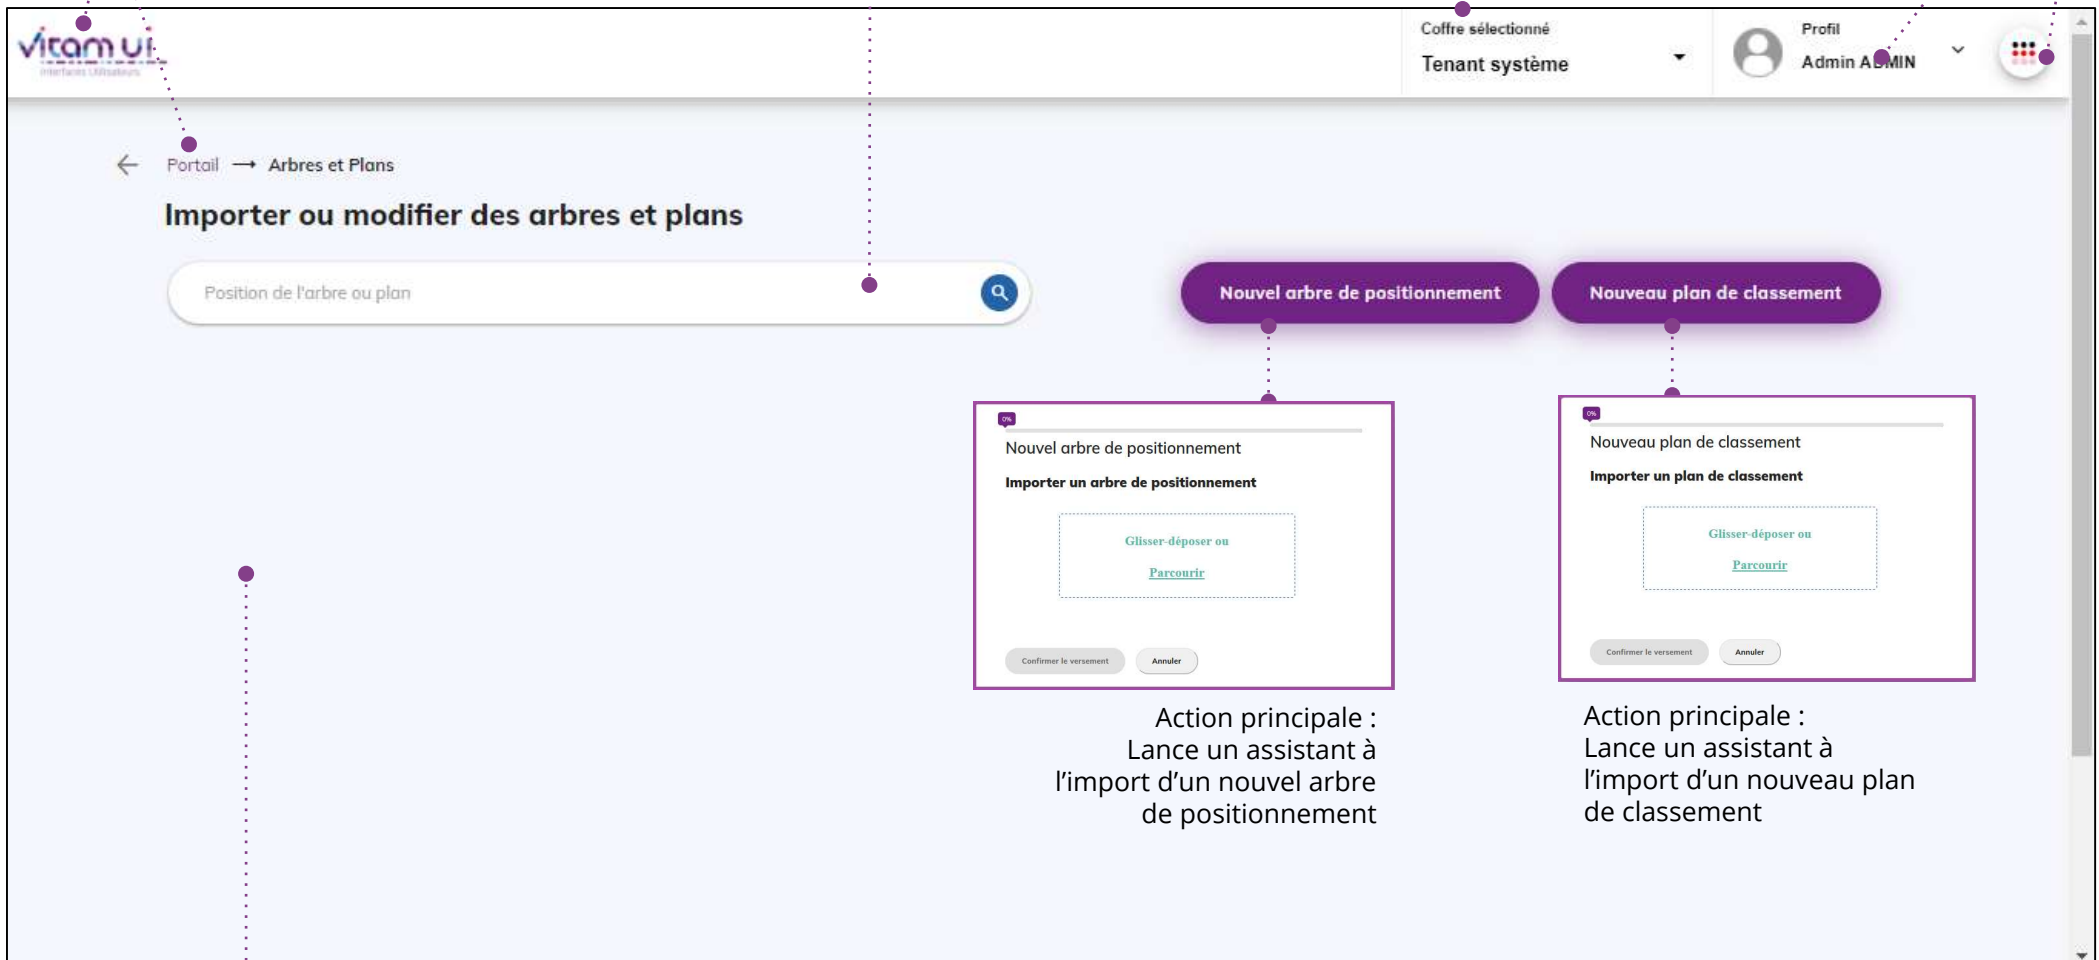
vitam ui
Interfaces Utilisateurs

Coffre sélectionné
Tenant système

Profil
Admin ADMIN

Portail → Arbres et Plans

Importer ou modifier des arbres et plans

Position de l'arbre ou plan

Nouvel arbre de positionnement

Nouveau plan de classement

0%
Nouvel arbre de positionnement
Importer un arbre de positionnement
Glisser-déposer ou
Parcourir
Confirmer le versement
Annuler

0%
Nouveau plan de classement
Importer un plan de classement
Glisser-déposer ou
Parcourir
Confirmer le versement
Annuler

Action principale : Lance un assistant à l'import d'un nouvel arbre de positionnement

Action principale : Lance un assistant à l'import d'un nouveau plan de classement